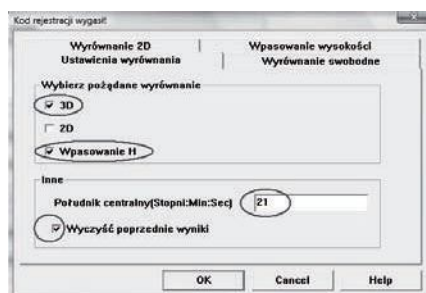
Kod rejestracji wygasł

Wyrównanie 2D | Wpasowanie wysokości
Ustawienia wyrównania | Wyrównanie swobodne

Wybierz pożądane wyrównanie
3D
2D
Wpasowanie H

Inne
Południk centralny(Stopni:Min:Sec) 21
Wyczyść poprzednie wyniki

OK Cancel Help